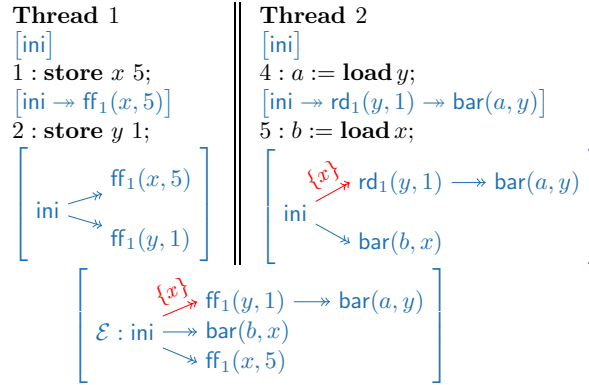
**Thread** 1

[ini]

1 : **store** $x$ 5;

[ini ↠ $\mathsf{ff}_1(x, 5)$]

2 : **store** $y$ 1;

ini ↠ $\mathsf{ff}_1(x, 5)$

ini ↠ $\mathsf{ff}_1(y, 1)$

**Thread** 2

[ini]

4 : $a :=$ **load** $y$;

[ini ↠ $\mathsf{rd}_1(y, 1)$ ↠ $\mathsf{bar}(a, y)$]

5 : $b :=$ **load** $x$;

ini $\xrightarrow{\{x\}}$ $\mathsf{rd}_1(y, 1)$ ⟶ $\mathsf{bar}(a, y)$

ini ↠ $\mathsf{bar}(b, x)$

$\mathcal{E}$ : ini $\xrightarrow{\{x\}}$ $\mathsf{ff}_1(y, 1)$ ⟶ $\mathsf{bar}(a, y)$

ini ⟶ $\mathsf{bar}(b, x)$

ini ↠ $\mathsf{ff}_1(x, 5)$